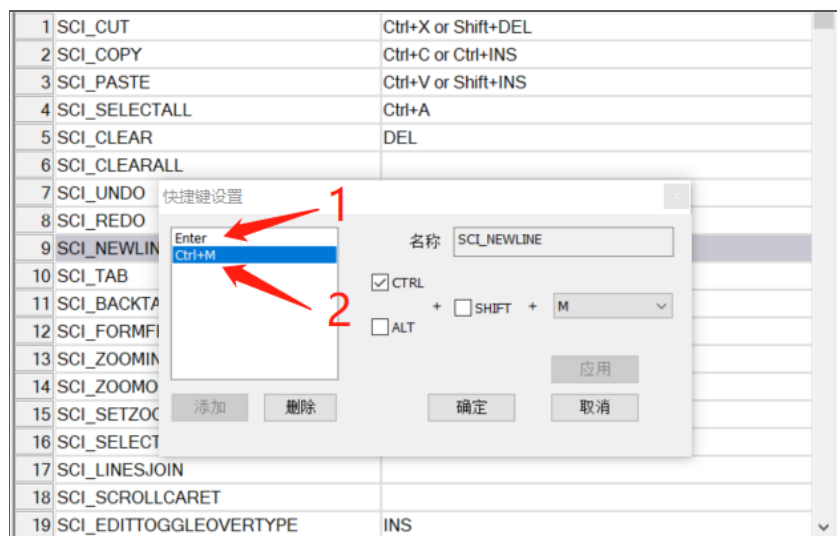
| | | |
|---|---|---|
| 1 | SCI_CUT | Ctrl+X or Shift+DEL |
| 2 | SCI_COPY | Ctrl+C or Ctrl+INS |
| 3 | SCI_PASTE | Ctrl+V or Shift+INS |
| 4 | SCI_SELECTALL | Ctrl+A |
| 5 | SCI_CLEAR | DEL |
| 6 | SCI_CLEARALL | |
| 7 | SCI_UNDO | |
| 8 | SCI_REDO | |
| 9 | SCI_NEWLIN | |
| 10 | SCI_TAB | |
| 11 | SCI_BACKTA | |
| 12 | SCI_FORMFE | |
| 13 | SCI_ZOOMIN | |
| 14 | SCI_ZOOMO | |
| 15 | SCI_SETZOO | |
| 16 | SCI_SELECT | |
| 17 | SCI_LINESJOIN | |
| 18 | SCI_SCROLLCARET | |
| 19 | SCI_EDITTOGGLEOVERTYPE | INS |

快捷键设置

×

Enter
Ctrl+M

1
2

名称 SCI_NEWLINE

CTRL
+ SHIFT + M
ALT

应用

添加 删除 确定 取消